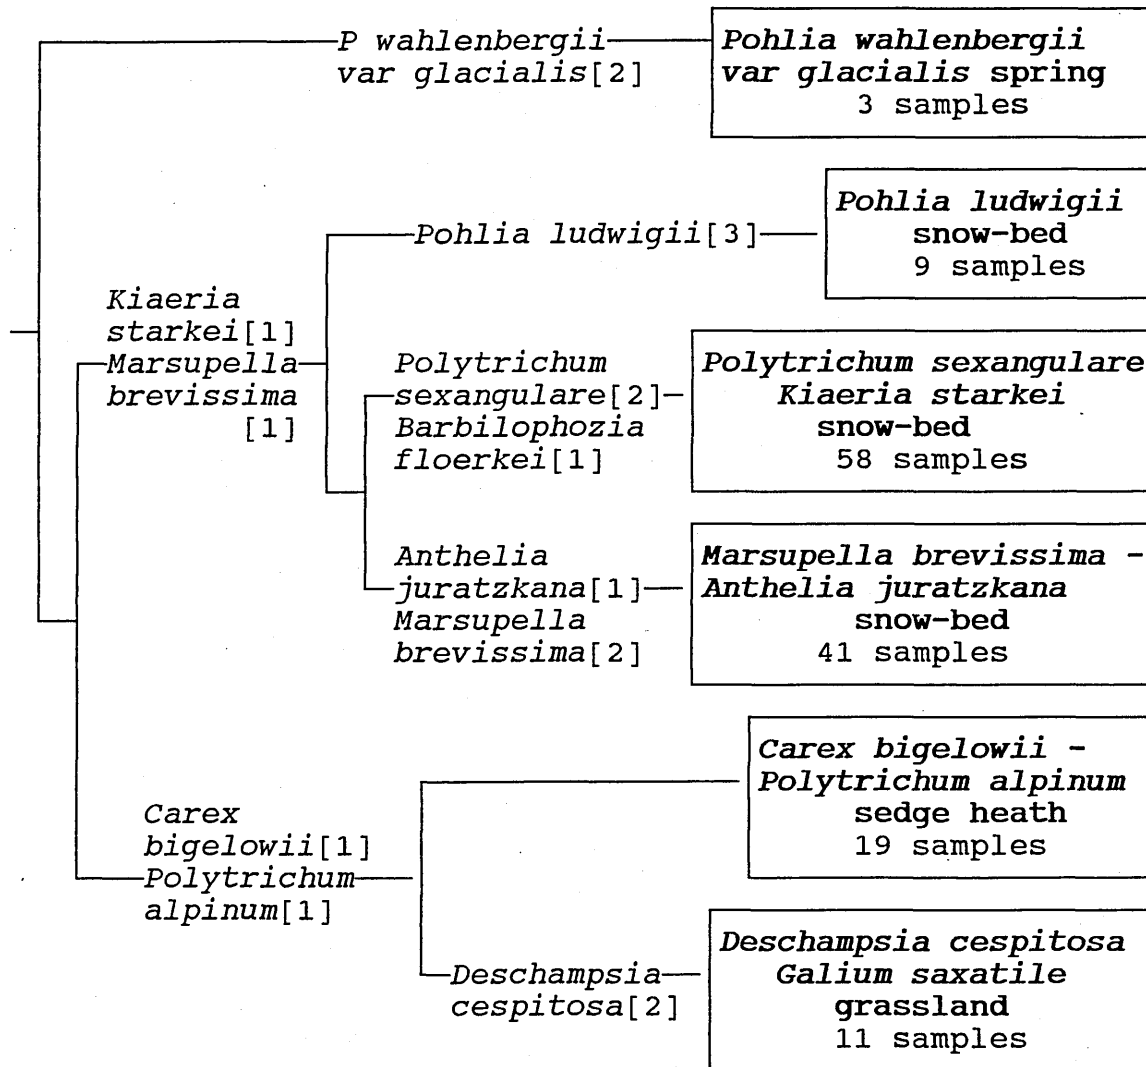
P wahlenbergii var glacialis[2]

Pohlia wahlenbergii var glacialis spring
3 samples

Pohlia ludwigii[3]

Pohlia ludwigii
snow-bed
9 samples

Kiaeria starkei[1]
Marsupella brevissima [1]

Polytrichum sexangulare[2]
Barbilophozia floerkei[1]

Polytrichum sexangulare
Kiaeria starkei
snow-bed
58 samples

Anthelia juratzkana[1]
Marsupella brevissima[2]

Marsupella brevissima -
Anthelia juratzkana
snow-bed
41 samples

Carex bigelowii -
Polytrichum alpinum
sedge heath
19 samples

Carex bigelowii[1]
Polytrichum alpinum[1]

Deschampsia cespitosa[2]

Deschampsia cespitosa
Galium saxatile
grassland
11 samples